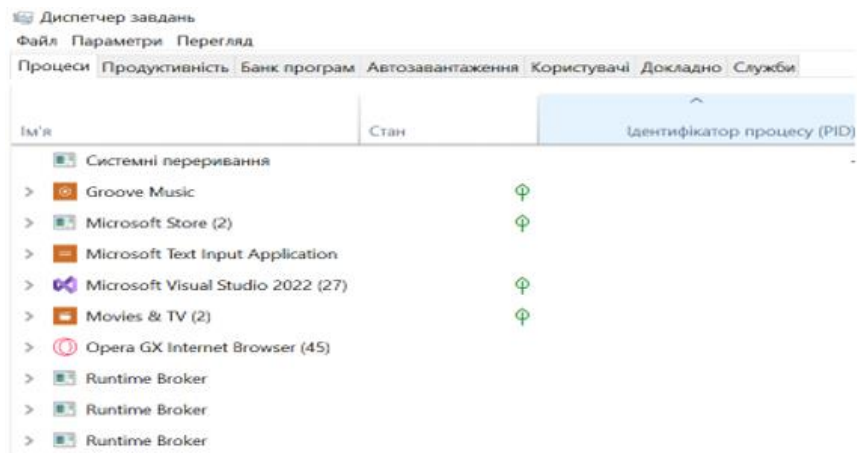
Диспетчер завдань
Файл Параметри Перегляд
Процеси Продуктивність Банк програм Автозавантаження Користувачі Докладно Служби

| Ім'я | Стан | Ідентифікатор процесу (PID) |
|---|---|---|
| Системні переривання | | - |
| Groove Music | | |
| Microsoft Store (2) | | |
| Microsoft Text Input Application | | |
| Microsoft Visual Studio 2022 (27) | | |
| Movies & TV (2) | | |
| Opera GX Internet Browser (45) | | |
| Runtime Broker | | |
| Runtime Broker | | |
| Runtime Broker | | |